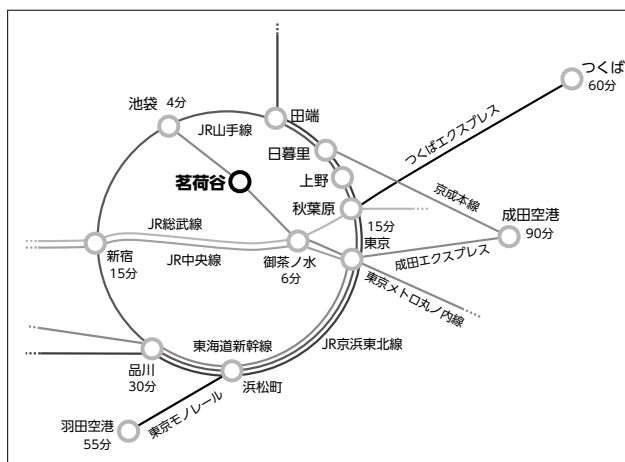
池袋 4分
JR山手線
田端
日暮里
茗荷谷
上野
秋葉原
つくばエクスプレス
つくば
60分
京成本線
成田空港
90分
15分
東京
JR総武線
新宿
15分
JR中央線
御茶ノ水
6分
成田エクスプレス
東京メトロ丸ノ内線
東海道新幹線
JR京浜東北線
品川
30分
浜松町
東京モノレール
羽田空港
55分